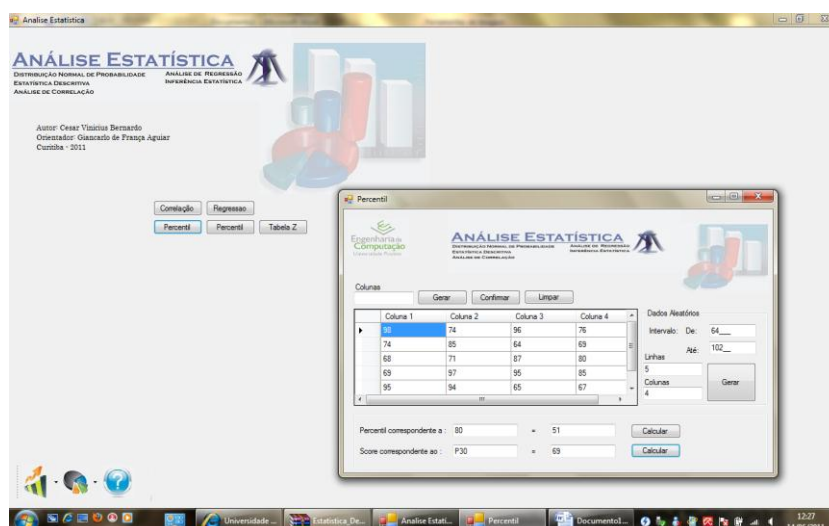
Analise Estatistica

ANÁLISE ESTATÍSTICA
DISTRIBUIÇÃO NORMAL DE PROBABILIDADE
ESTATÍSTICA DESCRITIVA
ANÁLISE DE CORRELAÇÃO
ANÁLISE DE REGRESSÃO
INFERÊNCIA ESTATÍSTICA

Autor: Cesar Vinicius Bernardo
Orientador: Giancarlo de França Aguiar
Curitiba - 2011

Correlação
Regressao
Percentil
Percentil
Tabela Z

Percentil

Engenharia de Computação

ANÁLISE ESTATÍSTICA
DISTRIBUIÇÃO NORMAL DE PROBABILIDADE
ESTATÍSTICA DESCRITIVA
ANÁLISE DE CORRELAÇÃO
ANÁLISE DE REGRESSÃO
INFERÊNCIA ESTATÍSTICA

Colunas
Gerar
Confirmar
Limpar

| | Coluna 1 | Coluna 2 | Coluna 3 | Coluna 4 |
|---|---|---|---|---|
| ▸ | 98 | 74 | 96 | 76 |
| | 74 | 85 | 64 | 69 |
| | 68 | 71 | 87 | 80 |
| | 69 | 97 | 95 | 85 |
| | 95 | 94 | 65 | 67 |

Dados Aleatórios
Intervalo: De: 64
Até: 102
Linhas
5
Colunas
4
Gerar

Percentil correspondente a : 80 = 51 Calcular
Score correspondente ao : P30 = 69 Calcular

Universidade ...
Estatistica_De...
Analise Estati...
Percentil
Documento1...
12:27